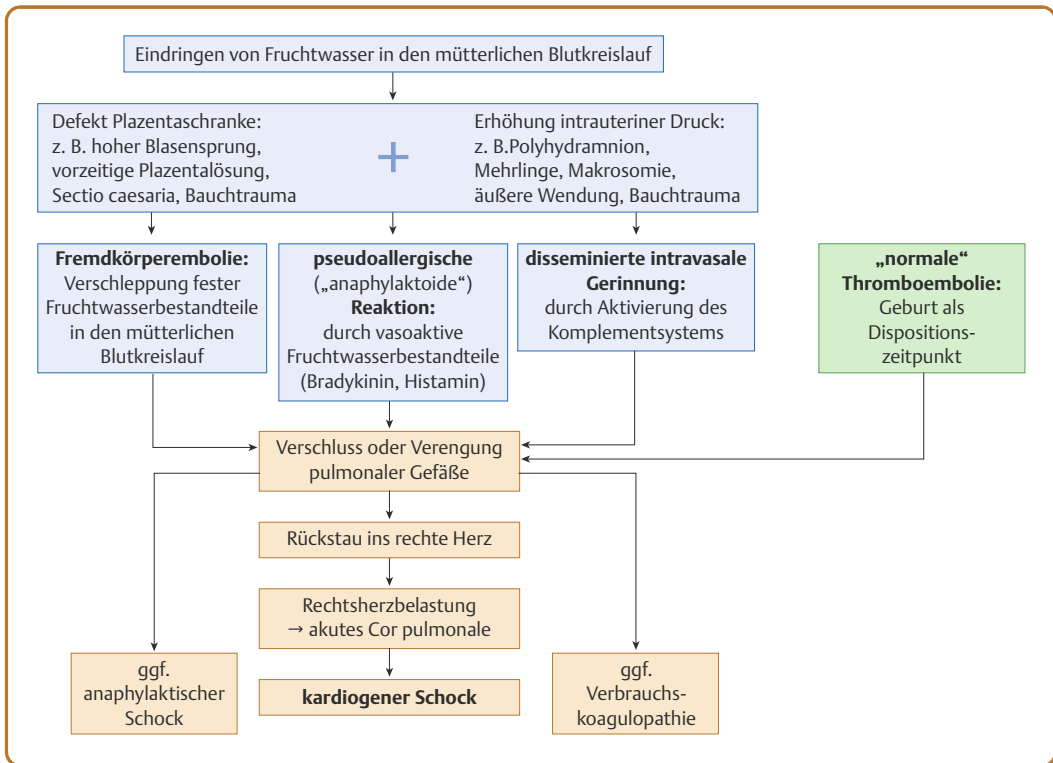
Eindringen von Fruchtwasser in den mütterlichen Blutkreislauf

Defekt Plazentaschranke:
z. B. hoher Blasensprung, vorzeitige Plazentalösung, Sectio caesaria, Bauchtrauma

+

Erhöhung intrauteriner Druck:
z. B.Polyhydramnion, Mehrlinge, Makrosomie, äußere Wendung, Bauchtrauma

**Fremdkörperembolie:**
Verschleppung fester Fruchtwasserbestandteile in den mütterlichen Blutkreislauf

**pseudoallergische** („anaphylaktoide") **Reaktion:**
durch vasoaktive Fruchtwasserbestandteile (Bradykinin, Histamin)

**disseminierte intravasale Gerinnung:**
durch Aktivierung des Komplementsystems

**„normale" Thromboembolie:**
Geburt als Dispositionszeitpunkt

Verschluss oder Verengung pulmonaler Gefäße

Rückstau ins rechte Herz

Rechtsherzbelastung
→ akutes Cor pulmonale

ggf. anaphylaktischer Schock

**kardiogener Schock**

ggf. Verbrauchskoagulopathie